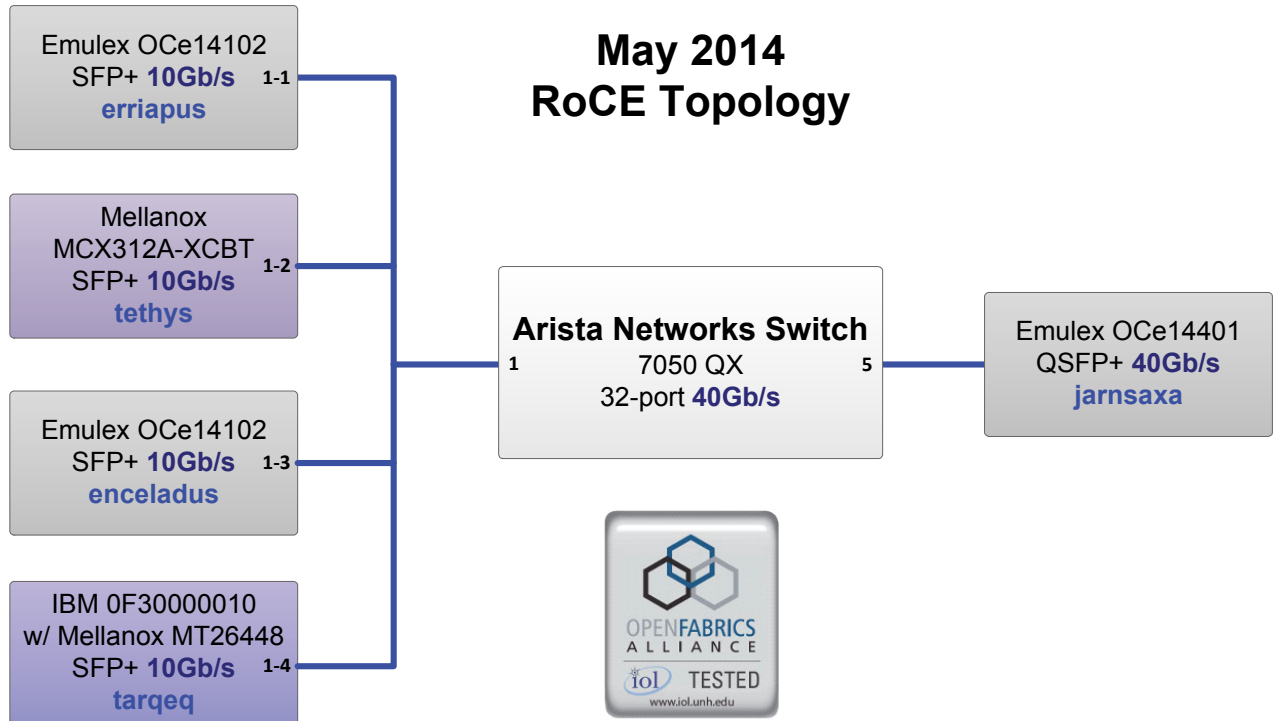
May 2014
RoCE Topology

Emulex OCe14102
SFP+ 10Gb/s
erriapus
1-1

Mellanox
MCX312A-XCBT
SFP+ 10Gb/s
tethys
1-2

Emulex OCe14102
SFP+ 10Gb/s
enceladus
1-3

IBM 0F30000010
w/ Mellanox MT26448
SFP+ 10Gb/s
tarqeq
1-4

1
Arista Networks Switch
7050 QX
32-port 40Gb/s
5

Emulex OCe14401
QSFP+ 40Gb/s
jarnsaxa

OPENFABRICS
ALLIANCE
iol TESTED
www.iol.unh.edu